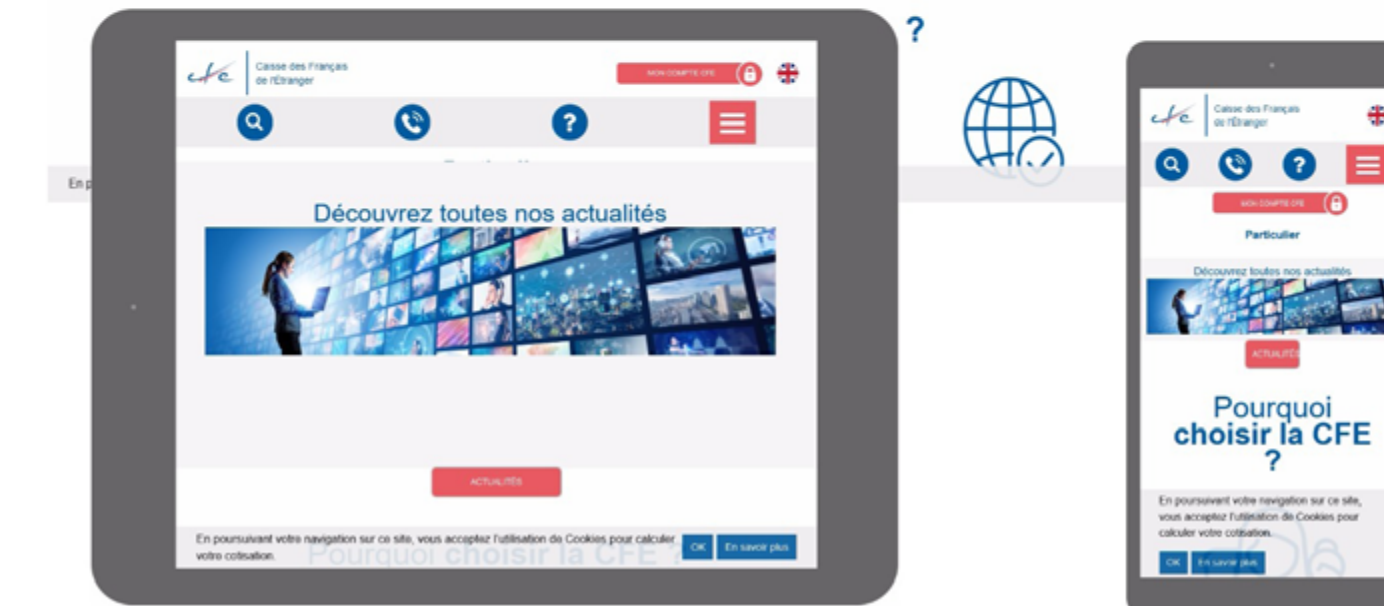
?

En p

cfe Caisse des Français de l'Étranger

MON COMPTE CFE

Découvrez toutes nos actualités

ACTUALITÉS

En poursuivant votre navigation sur ce site, vous acceptez l'utilisation de Cookies pour calculer votre cotisation.

OK En savoir plus

Pourquoi choisir la CFE ?

cfe Caisse des Français de l'Étranger

MON COMPTE CFE

Particulier

Découvrez toutes nos actualités

ACTUALITÉS

Pourquoi choisir la CFE ?

En poursuivant votre navigation sur ce site, vous acceptez l'utilisation de Cookies pour calculer votre cotisation.

OK En savoir plus